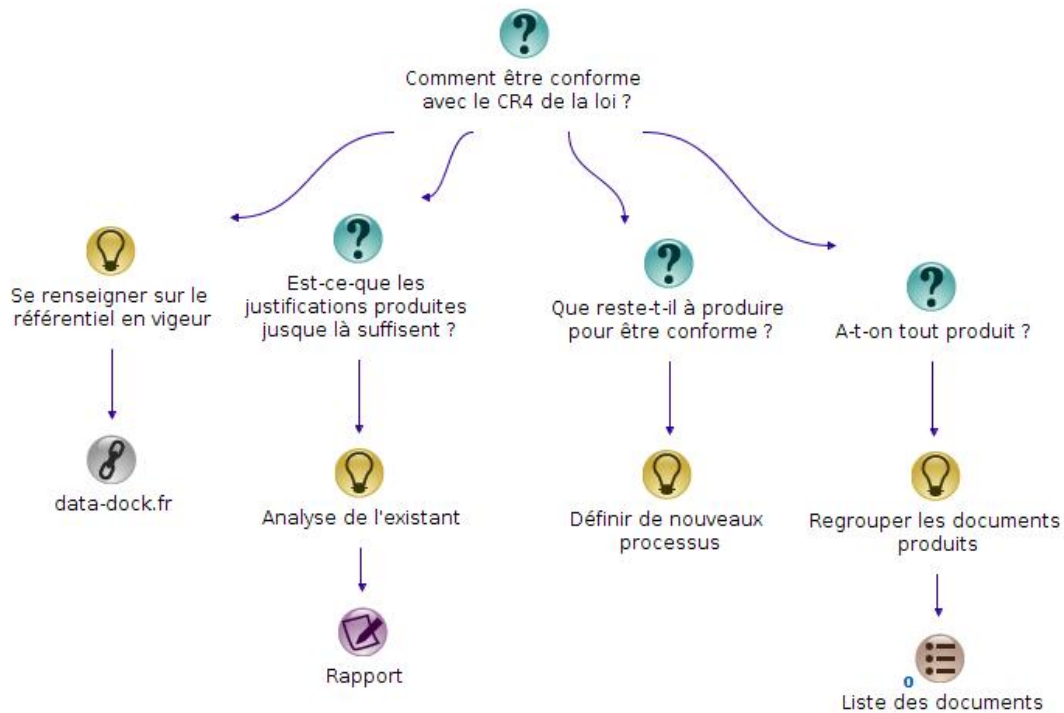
Comment être conforme avec le CR4 de la loi ?

Se renseigner sur le référentiel en vigueur

data-dock.fr

Est-ce-que les justifications produites jusque là suffisent ?

Analyse de l'existant

Rapport

Que reste-t-il à produire pour être conforme ?

Définir de nouveaux processus

A-t-on tout produit ?

Regrouper les documents produits

0

Liste des documents